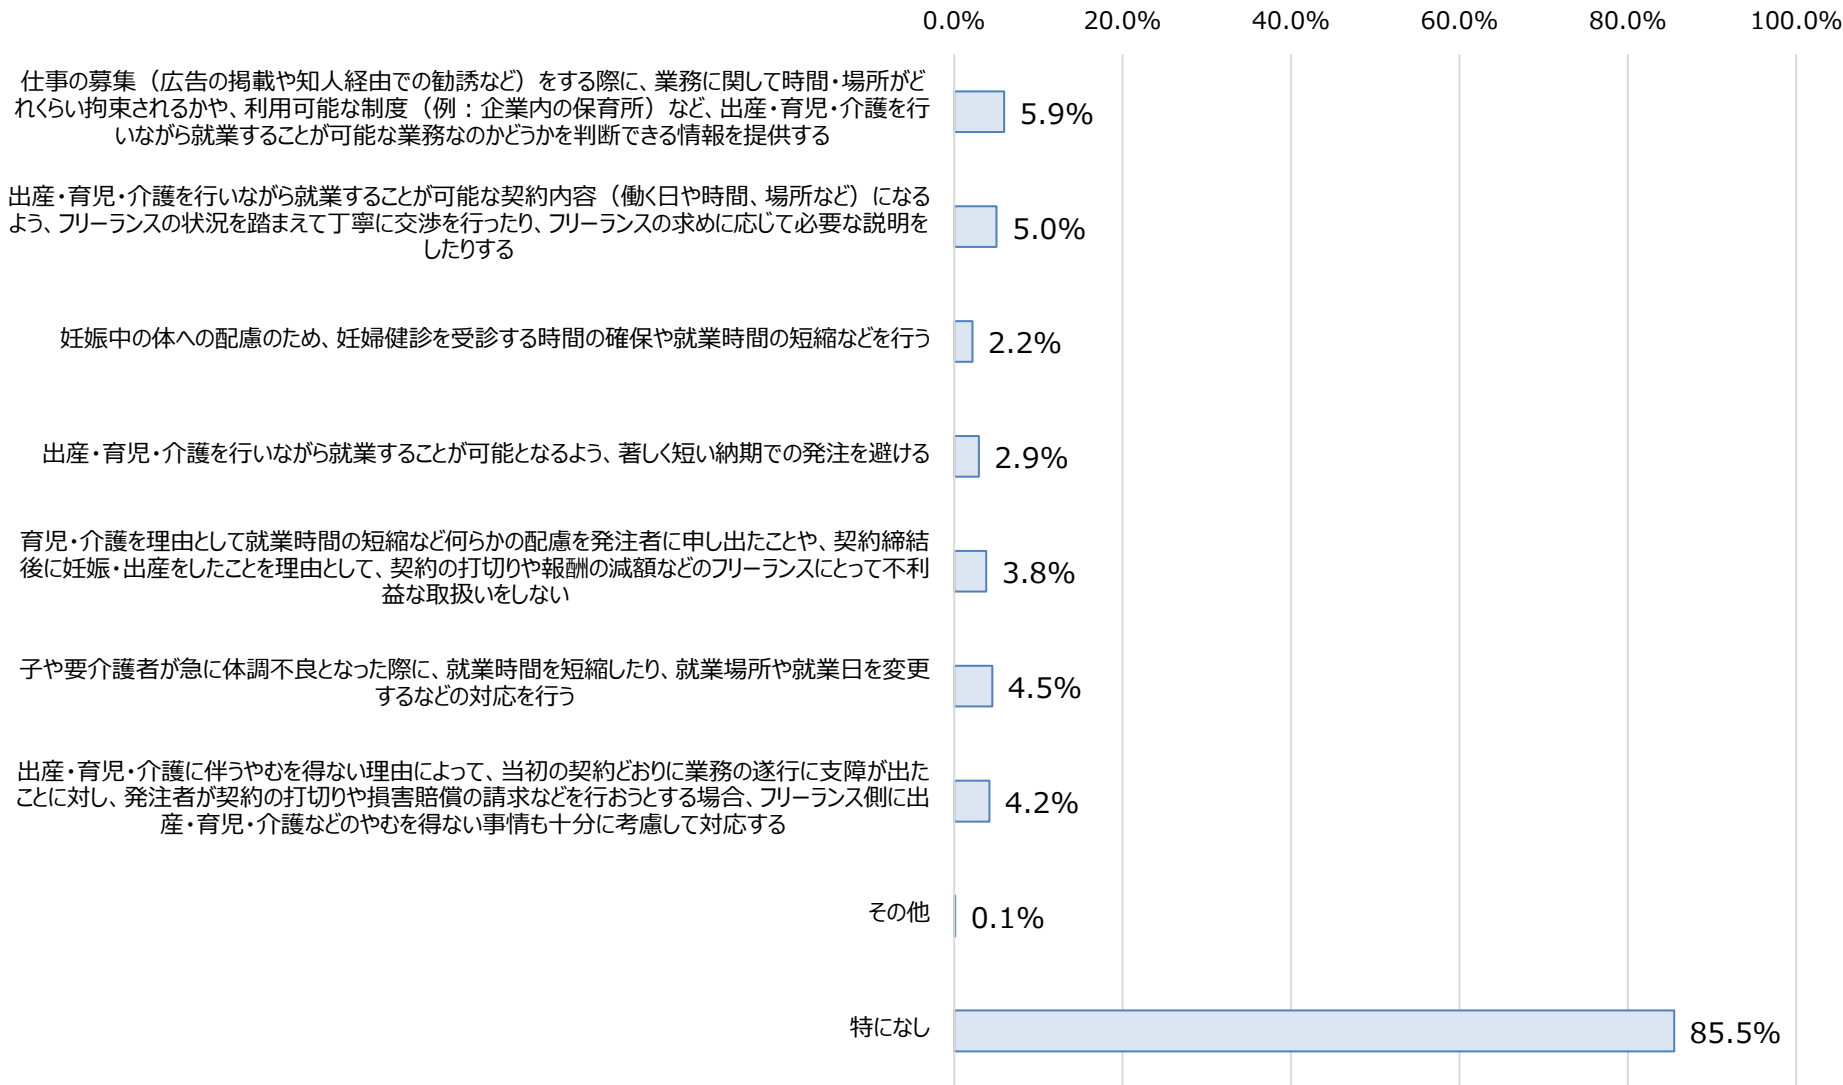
0.0% 20.0% 40.0% 60.0% 80.0% 100.0%

仕事の募集（広告の掲載や知人経由での勧誘など）をする際に、業務に関して時間・場所がどれくらい拘束されるかや、利用可能な制度（例：企業内の保育所）など、出産・育児・介護を行いながら就業することが可能な業務なのかどうかを判断できる情報を提供する 5.9%

出産・育児・介護を行いながら就業することが可能な契約内容（働く日や時間、場所など）になるよう、フリーランスの状況を踏まえて丁寧に交渉を行ったり、フリーランスの求めに応じて必要な説明をしたりする 5.0%

妊娠中の体への配慮のため、妊婦健診を受診する時間の確保や就業時間の短縮などを行う 2.2%

出産・育児・介護を行いながら就業することが可能となるよう、著しく短い納期での発注を避ける 2.9%

育児・介護を理由として就業時間の短縮など何らかの配慮を発注者に申し出たことや、契約締結後に妊娠・出産をしたことを理由として、契約の打切りや報酬の減額などのフリーランスにとって不利益な取扱いをしない 3.8%

子や要介護者が急に体調不良となった際に、就業時間を短縮したり、就業場所や就業日を変更するなどの対応を行う 4.5%

出産・育児・介護に伴うやむを得ない理由によって、当初の契約どおりに業務の遂行に支障が出たことに対し、発注者が契約の打切りや損害賠償の請求などを行おうとする場合、フリーランス側に出産・育児・介護などのやむを得ない事情も十分に考慮して対応する 4.2%

その他 0.1%

特になし 85.5%